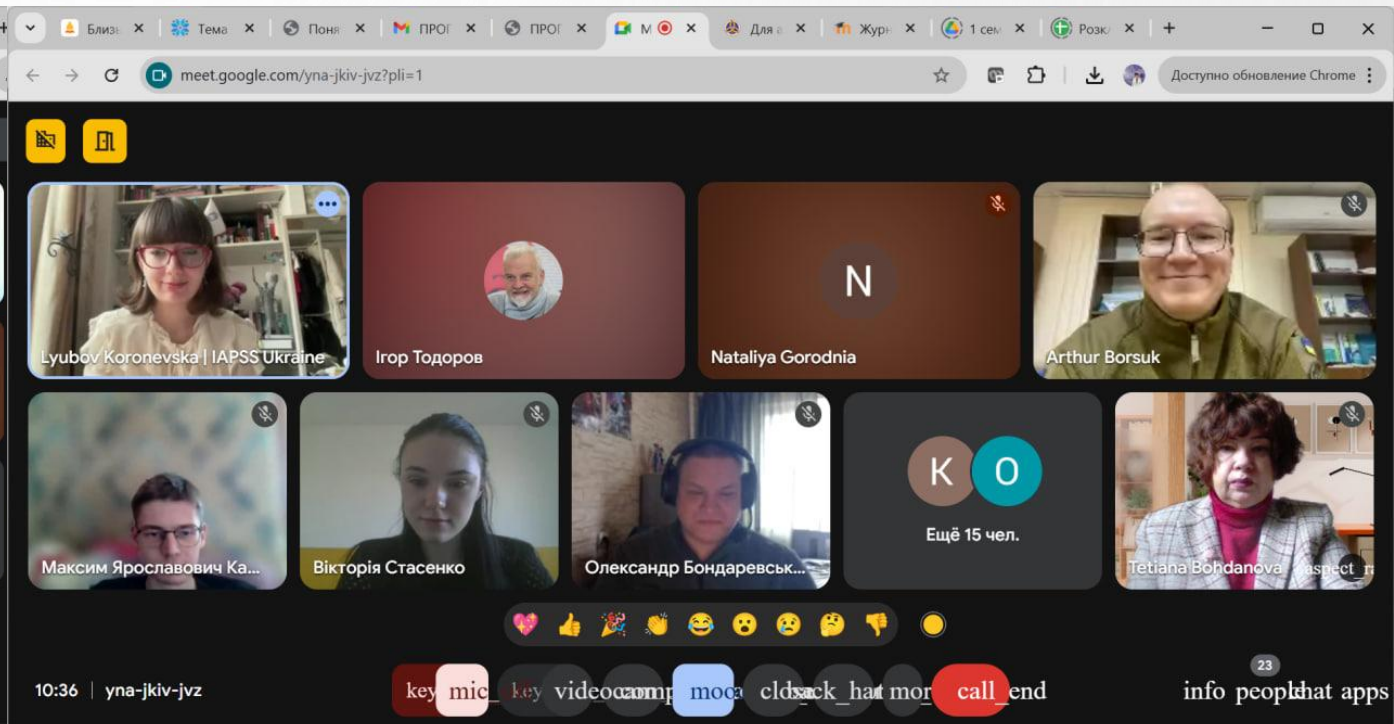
Близ ×
Тема ×
Поня ×
ПРОГ ×
ПРОГ ×
M ×
Для ×
Журн ×
1 сем ×
Розк ×
meet.google.com/yna-jkiv-jvz?pli=1
Доступно обновление Chrome

Lyubov Koronevska | IAPSS Ukraine
Ігор Тодоров
N
Nataliya Gorodnia
Arthur Borsuk
Максим Ярославович Ка...
Вікторія Стасенко
Олександр Бондаревськ...
K O
Ещё 15 чел.
Tetiana Bohdanova
aspect_r

10:36 | yna-jkiv-jvz
key mic key videocam comp mod clos back_hat mor call_end
info 23 people chat apps